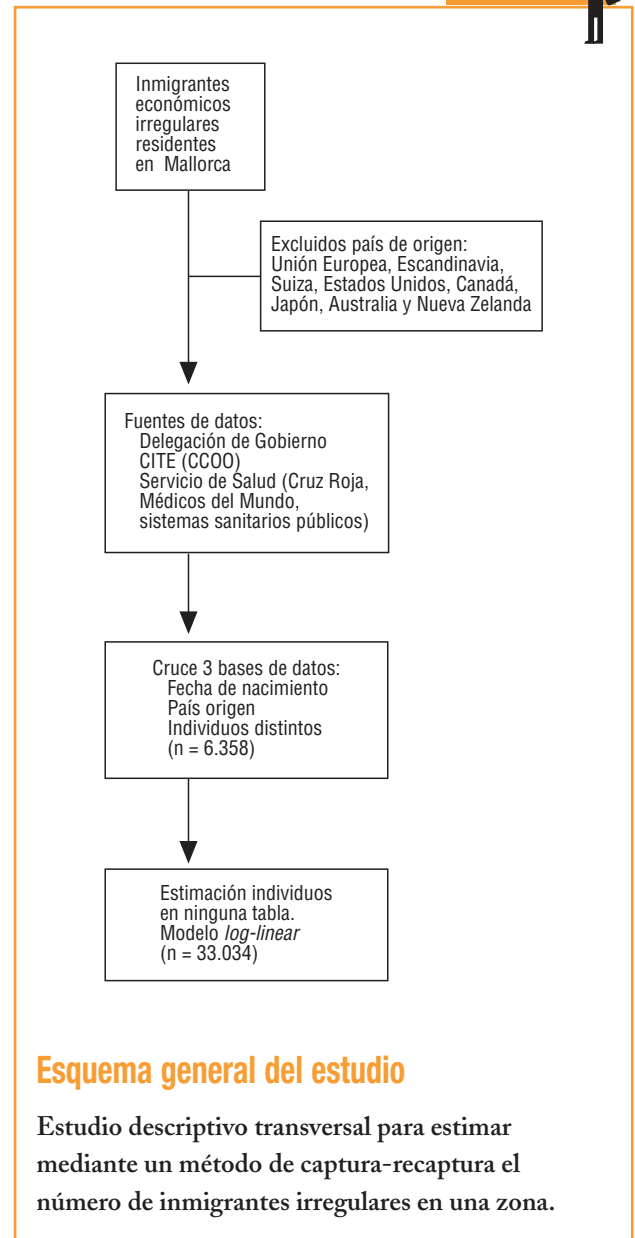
Inmigrantes económicos irregulares residentes en Mallorca

Excluidos país de origen:
Unión Europea, Escandinavia, Suiza, Estados Unidos, Canadá, Japón, Australia y Nueva Zelanda

Fuentes de datos:
Delegación de Gobierno
CITE (CCOO)
Servicio de Salud (Cruz Roja, Médicos del Mundo, sistemas sanitarios públicos)

Cruce 3 bases de datos:
Fecha de nacimiento
País origen
Individuos distintos
(n = 6.358)

Estimación individuos en ninguna tabla.
Modelo *log-linear*
(n = 33.034)

Esquema general del estudio

Estudio descriptivo transversal para estimar mediante un método de captura-recaptura el número de inmigrantes irregulares en una zona.